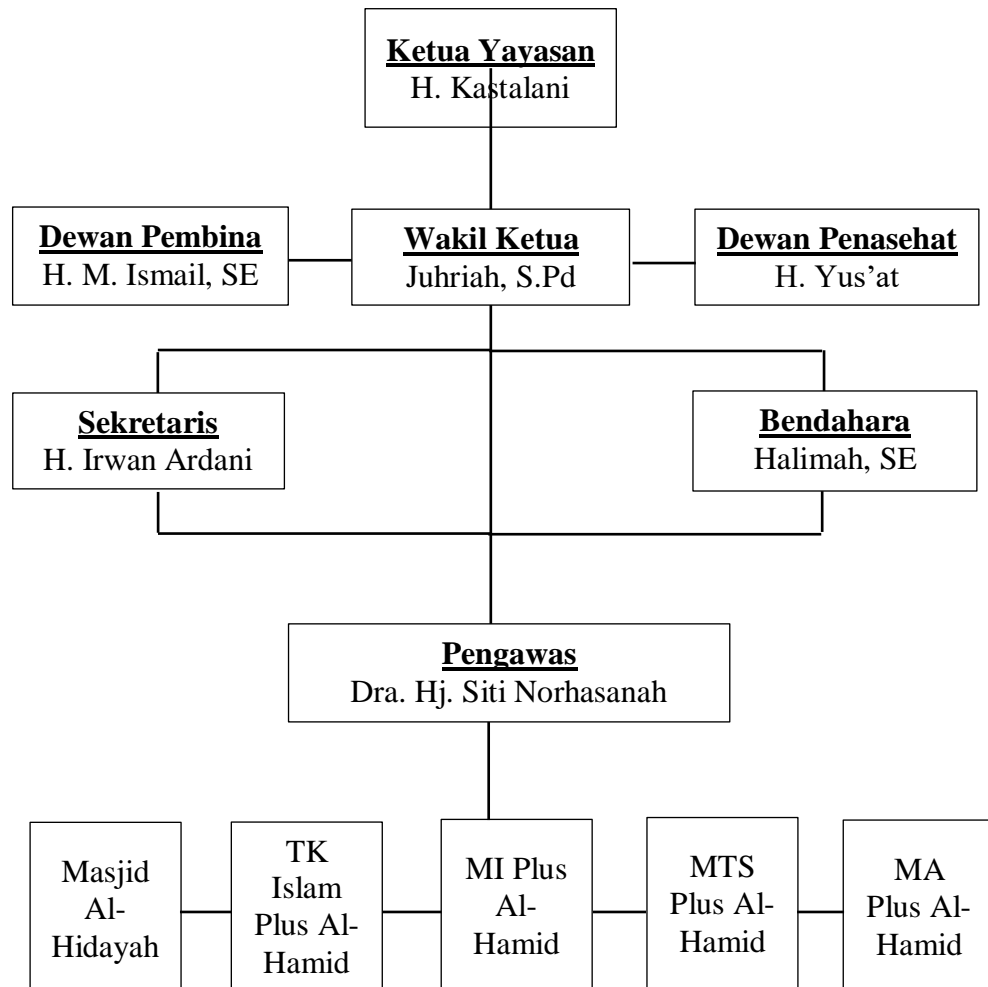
Ketua Yayasan
H. Kastalani

Dewan Pembina
H. M. Ismail, SE

Wakil Ketua
Juhriah, S.Pd

Dewan Penasehat
H. Yus'at

Sekretaris
H. Irwan Ardani

Bendahara
Halimah, SE

Pengawas
Dra. Hj. Siti Norhasanah

Masjid Al-Hidayah

TK Islam Plus Al-Hamid

MI Plus Al-Hamid

MTS Plus Al-Hamid

MA Plus Al-Hamid